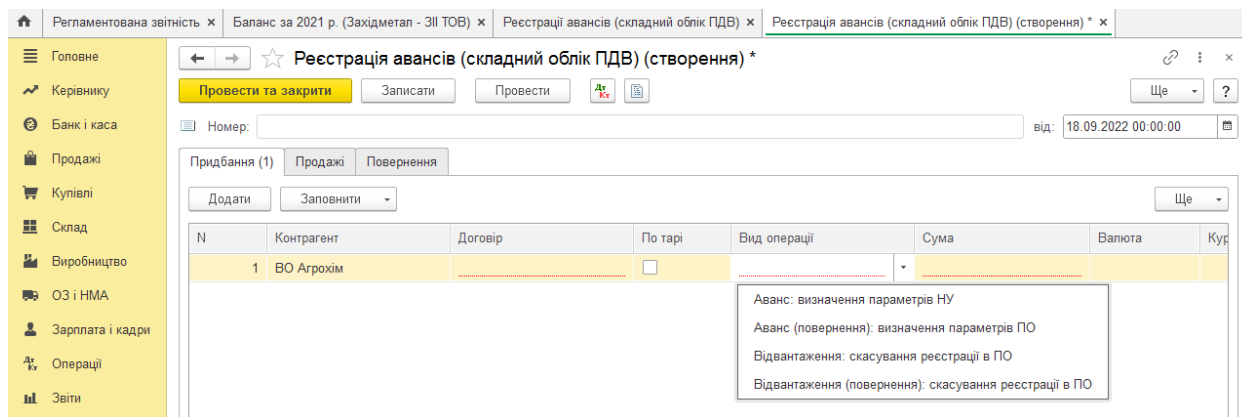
Регламентована звітність × Баланс за 2021 р. (Західметал - ЗІІ ТОВ) × Реєстрації авансів (складний облік ПДВ) × Реєстрація авансів (складний облік ПДВ) (створення) * ×

Головне
Керівнику
Банк і каса
Продажі
Купівлі
Склад
Виробництво
ОЗ і НМА
Зарплата і кадри
Операції
Звіти

Реєстрація авансів (складний облік ПДВ) (створення) *

Провести та закрити | Записати | Провести | Ще | ?

Номер: від: 18.09.2022 00:00:00

Придбання (1) | Продажі | Повернення

Додати | Заповнити | Ще

| N | Контрагент | Договір | По тарі | Вид операції | Сума | Валюта | Кур |
|---|---|---|---|---|---|---|---|
| 1 | ВО Агрохім | | | | | | |

Аванс: визначення параметрів НУ
Аванс (повернення): визначення параметрів ПО
Відвантаження: скасування реєстрації в ПО
Відвантаження (повернення): скасування реєстрації в ПО